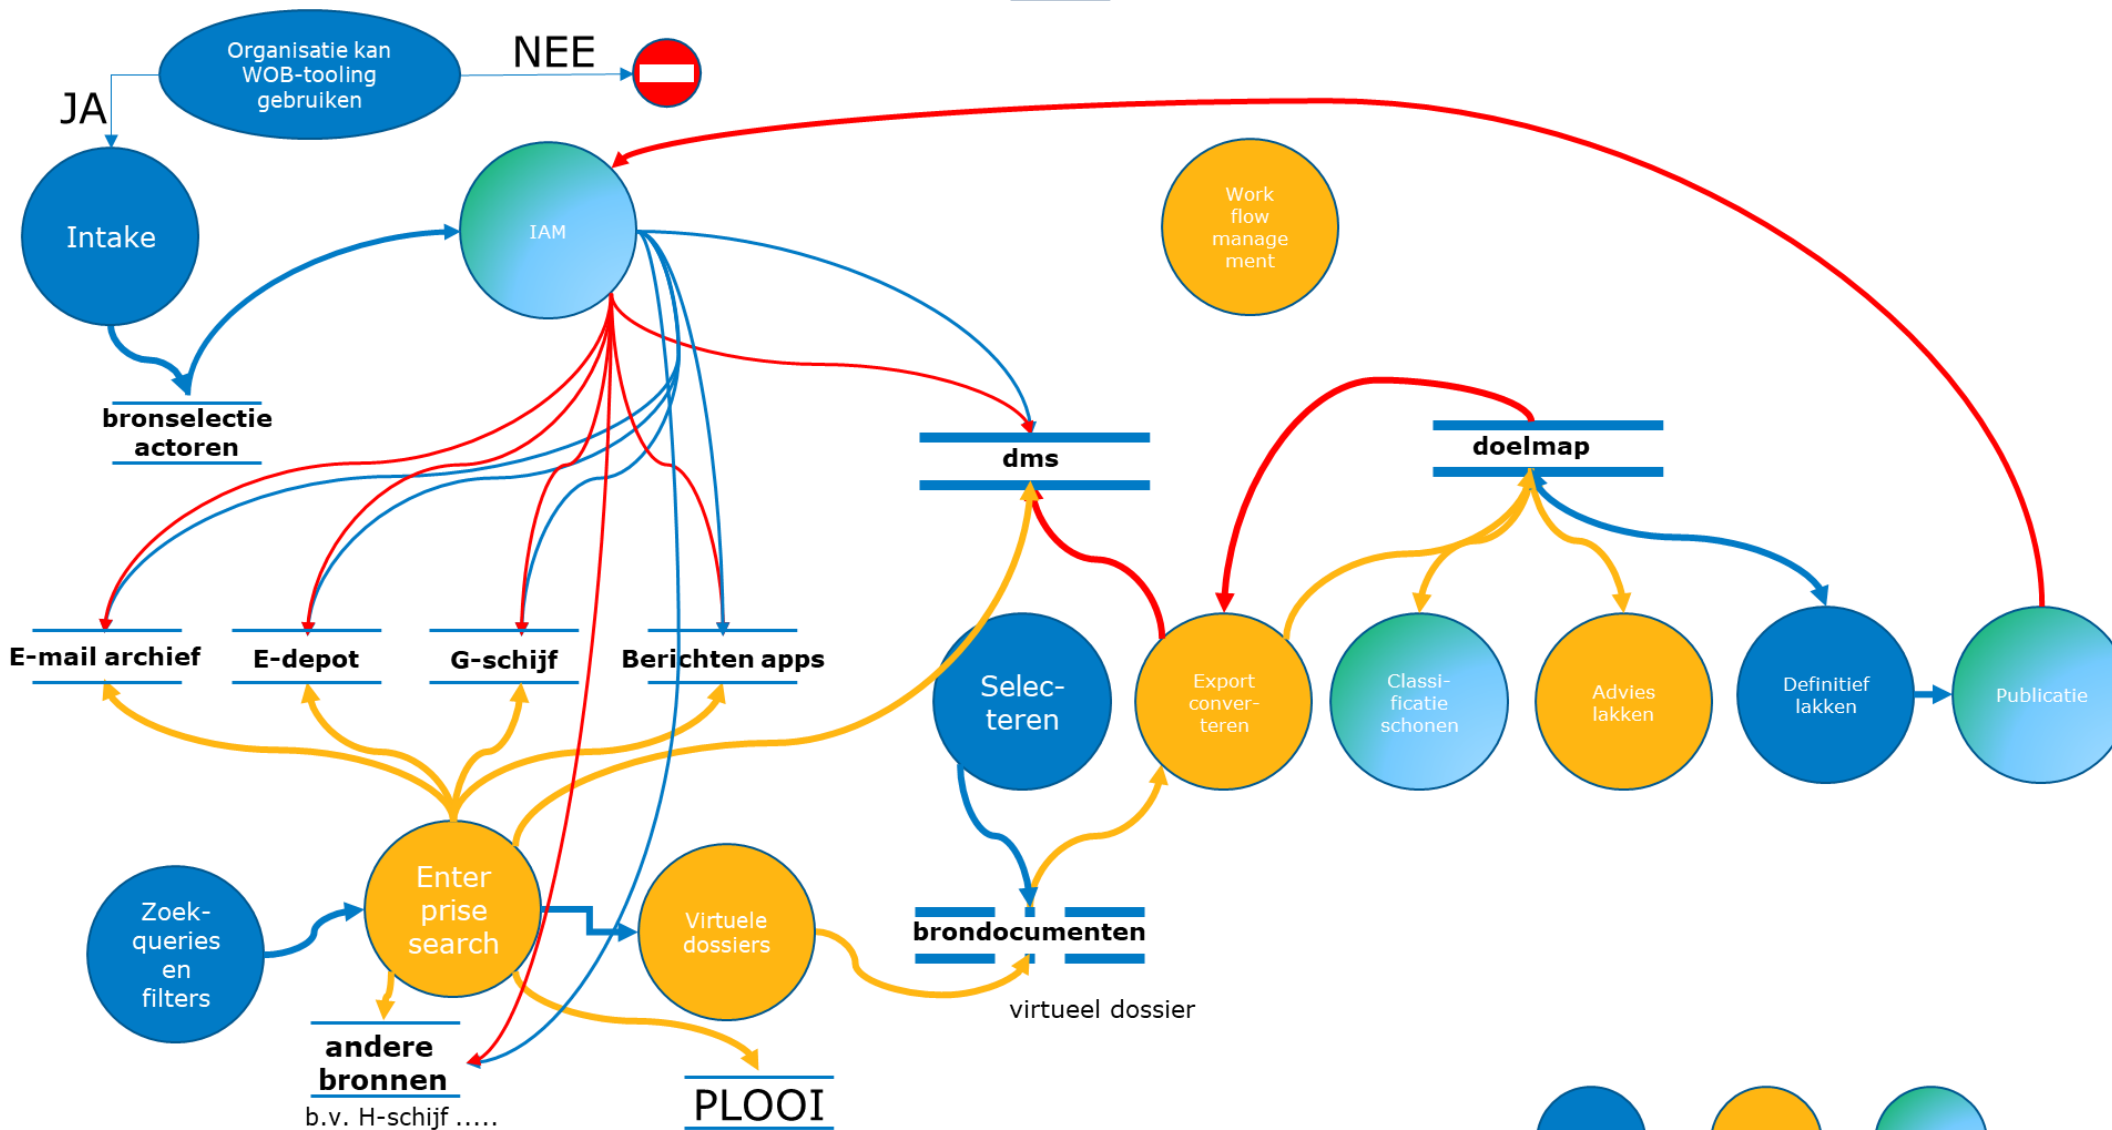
Organisatie kan WOB-tooling gebruiken

NEE

JA

Intake

IAM

Work flow manage ment

bronselectie actoren

dms

doelmap

E-mail archief

E-depot

G-schijf

Berichten apps

Selec-teren

Export conver-teren

Classi-ficatie schonen

Advies lakken

Definitief lakken

Publicatie

Zoek-queries en filters

Enter prise search

Virtuele dossiers

brondocumenten

virtueel dossier

andere bronnen

b.v. H-schijf .....

PLOOI